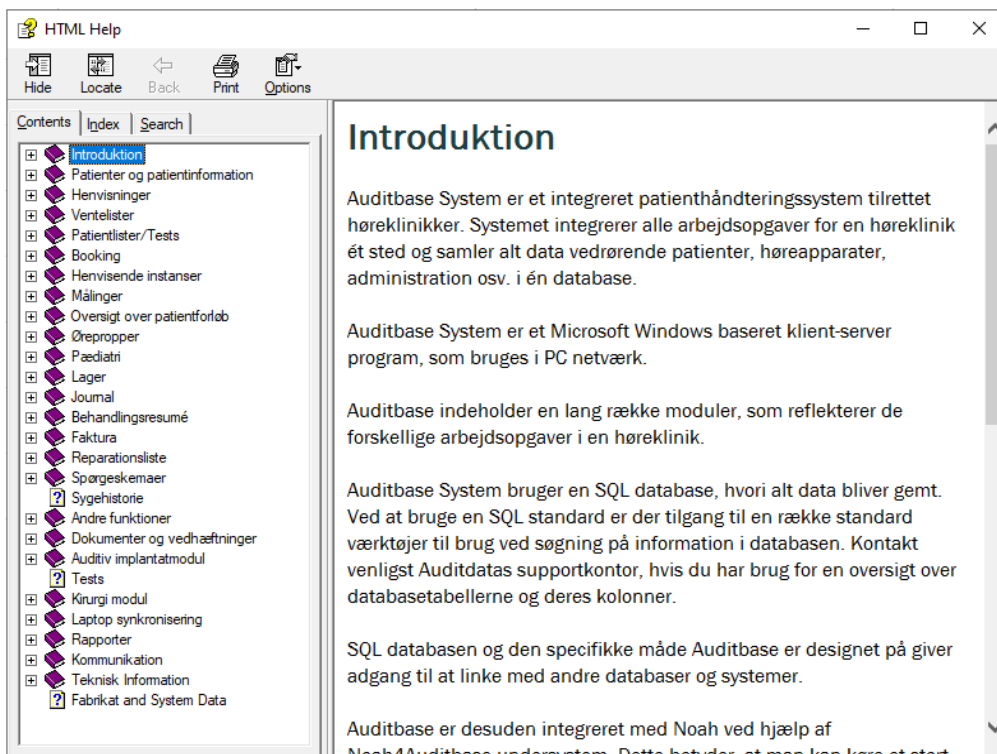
HTML Help

Hide Locate Back Print Options

Contents Index Search

Introduktion
Patienter og patientinformation
Henvisninger
Ventelister
Patientlister/Tests
Booking
Henvisende instanser
Målinger
Oversigt over patientforløb
Ørepropper
Pædiatri
Lager
Journal
Behandlingsresumé
Faktura
Reparationsliste
Spørgeskemaer
Sygehistorie
Andre funktioner
Dokumenter og vedhæftninger
Auditiv implantatmodul
Tests
Kirurgi modul
Laptop synkronisering
Rapporter
Kommunikation
Teknisk Information
Fabrikat and System Data

Introduktion

Auditbase System er et integreret patienthåndteringssystem tilrettet høreklinikker. Systemet integrerer alle arbejdsopgaver for en høreklinik ét sted og samler alt data vedrørende patienter, høreapparater, administration osv. i én database.

Auditbase System er et Microsoft Windows baseret klient-server program, som bruges i PC netværk.

Auditbase indeholder en lang række moduler, som reflekterer de forskellige arbejdsopgaver i en høreklinik.

Auditbase System bruger en SQL database, hvori alt data bliver gemt. Ved at bruge en SQL standard er der tilgang til en række standard værktøjer til brug ved søgning på information i databasen. Kontakt venligst Auditdatas supportkontor, hvis du har brug for en oversigt over databasetabellerne og deres kolonner.

SQL databasen og den specifikke måde Auditbase er designet på giver adgang til at linke med andre databaser og systemer.

Auditbase er desuden integreret med Noah ved hjælp af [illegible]